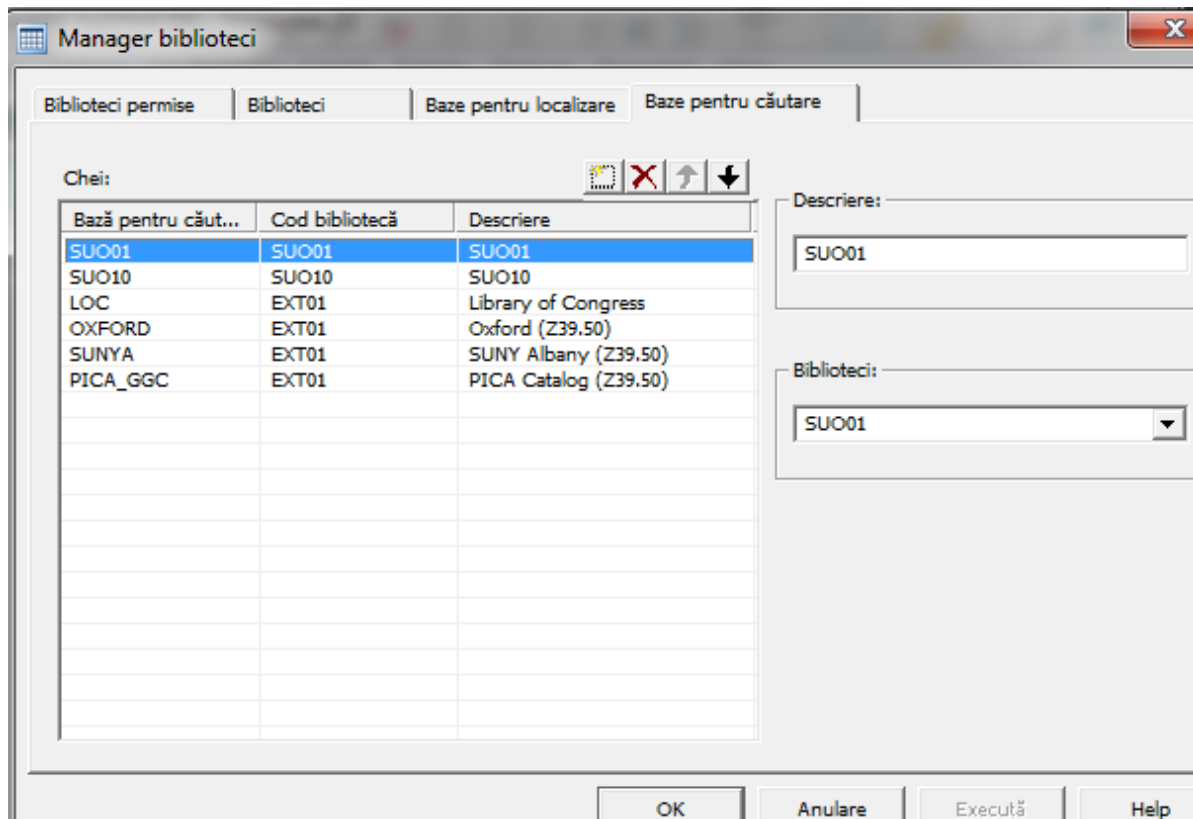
Manager biblioteci

Biblioteci permise | Biblioteci | Baze pentru localizare | Baze pentru căutare

Chei:

| Bază pentru căut... | Cod bibliotecă | Descriere |
|---|---|---|
| SUO01 | SUO01 | SUO01 |
| SUO10 | SUO10 | SUO10 |
| LOC | EXT01 | Library of Congress |
| OXFORD | EXT01 | Oxford (Z39.50) |
| SUNYA | EXT01 | SUNY Albany (Z39.50) |
| PICA_GGC | EXT01 | PICA Catalog (Z39.50) |

Descriere:
SUO01

Biblioteci:
SUO01

OK | Anulare | Execută | Help